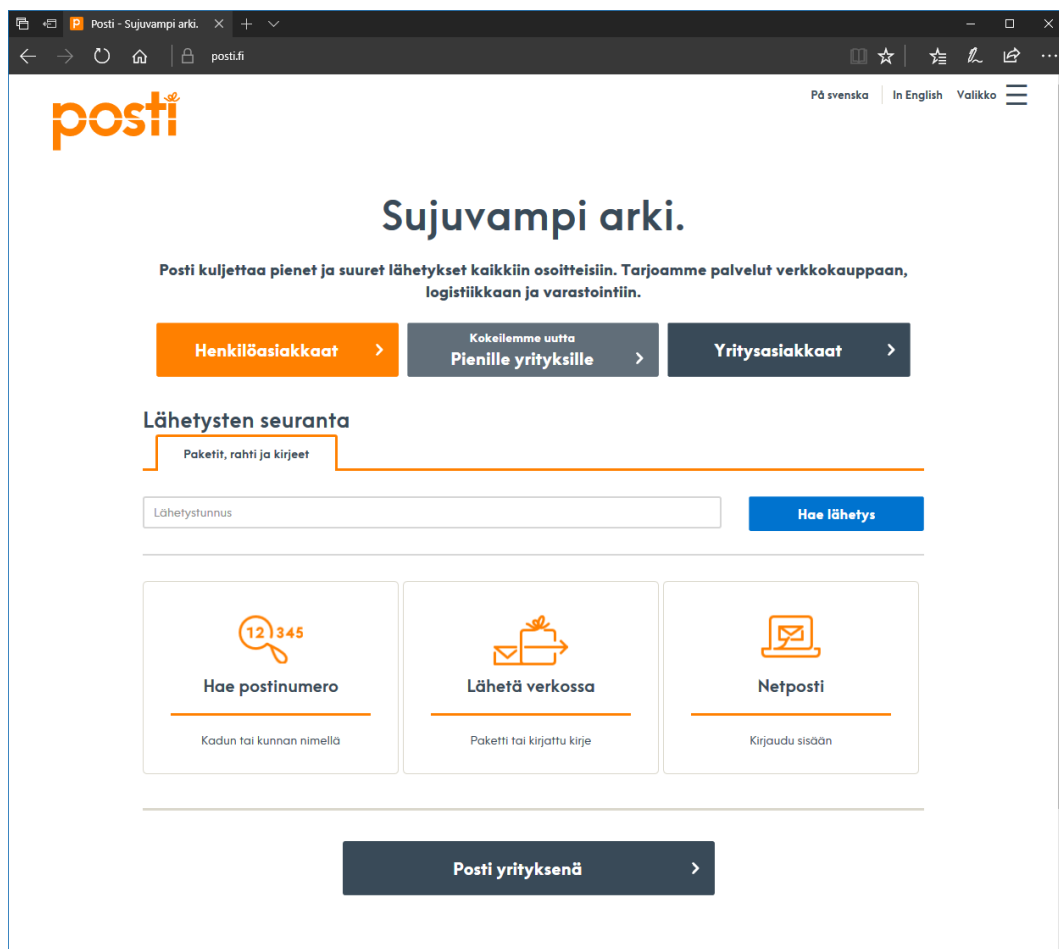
Posti - Sujuvampi arki.

posti.fi

posti

På svenska | In English | Valikko

Sujuvampi arki.

Posti kuljettaa pienet ja suuret lähetykset kaikkiin osoitteisiin. Tarjoamme palvelut verkkokauppaan, logistiikkaan ja varastointiin.

Henkilöasiakkaat >

Kokeilemme uutta
Pienille yrityksille >

Yritysasiakkaat >

Lähetysten seuranta

Paketit, rahti ja kirjeet

Lähetystunnus

Hae lähetys

12345

Hae postinumero

Kadun tai kunnan nimellä

Lähetä verkossa

Paketti tai kirjattu kirje

Netposti

Kirjaudu sisään

Posti yrityksenä >